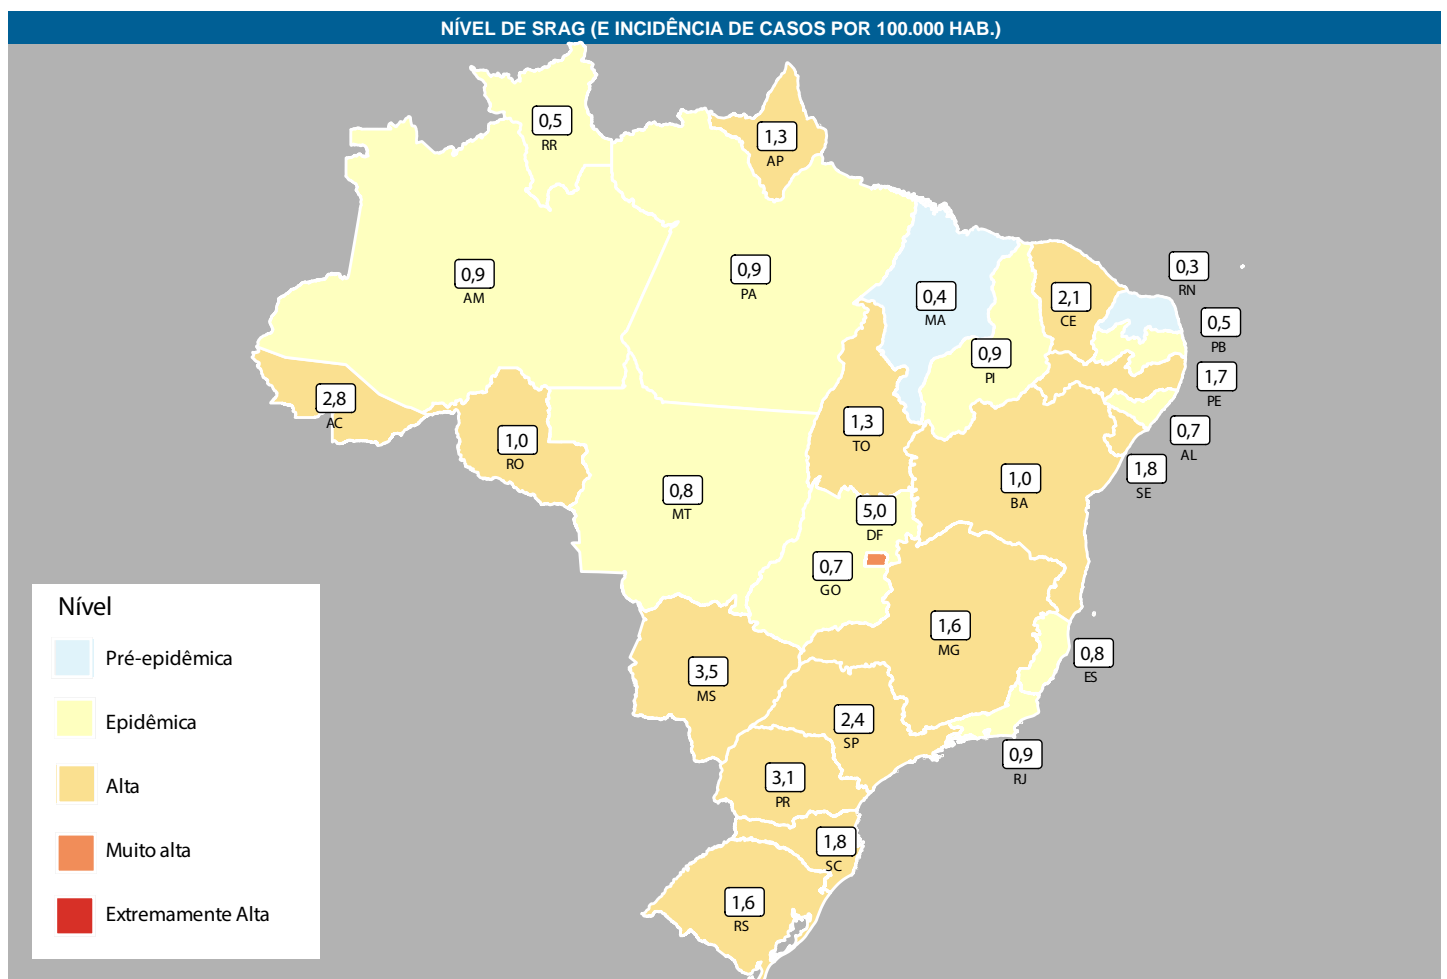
NÍVEL DE SRAG (E INCIDÊNCIA DE CASOS POR 100.000 HAB.)

0,5
RR

1,3
AP

0,9
AM

0,9
PA

0,4
MA

2,1
CE

0,3
RN

0,5
PB

0,9
PI

1,7
PE

2,8
AC

1,0
RO

1,3
TO

0,7
AL

1,8
SE

1,0
BA

0,8
MT

5,0
DF

0,7
GO

1,6
MG

0,8
ES

3,5
MS

2,4
SP

0,9
RJ

3,1
PR

1,8
SC

1,6
RS

Nível
Pré-epidêmica
Epidêmica
Alta
Muito alta
Extremamente Alta